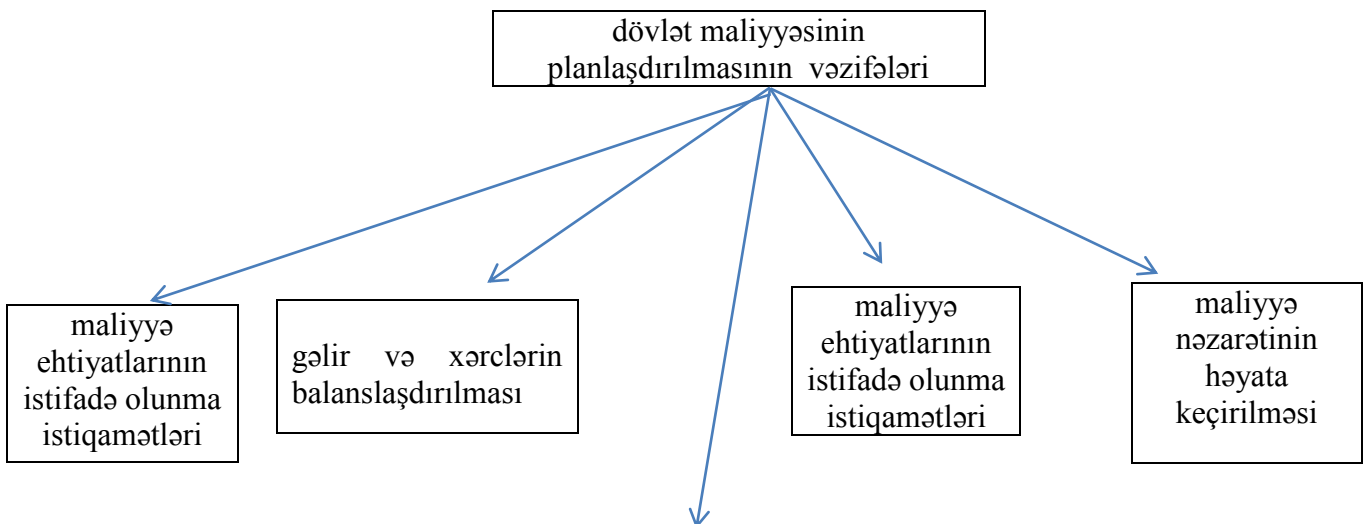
dövlət maliyyəsinin planlaşdırılmasının vəzifələri

maliyyə ehtiyatlarının istifadə olunma istiqamətləri

gəlir və xərclərin balanslaşdırılması

maliyyə ehtiyatlarının istifadə olunma istiqamətləri

maliyyə nəzarətinin həyata keçirilməsi